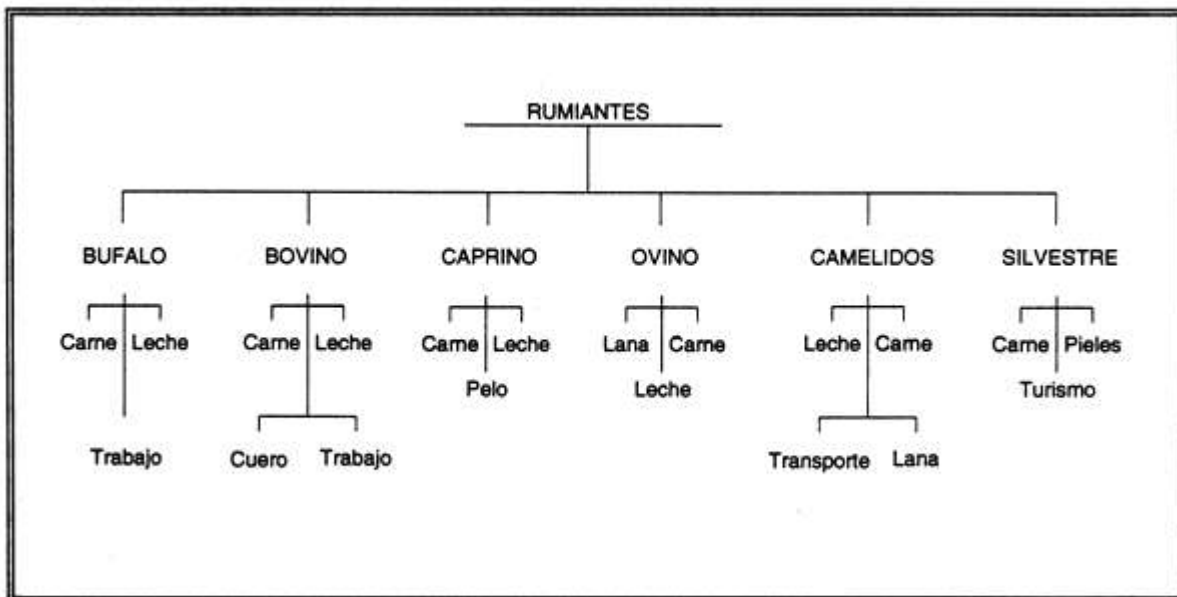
RUMIANTES

BUFALO

Carne Leche

Trabajo

BOVINO

Carne Leche

Cuero Trabajo

CAPRINO

Carne Leche

Pelo

OVINO

Lana Carne

Leche

CAMELIDOS

Leche Carne

Transporte Lana

SILVESTRE

Carne Pieles

Turismo